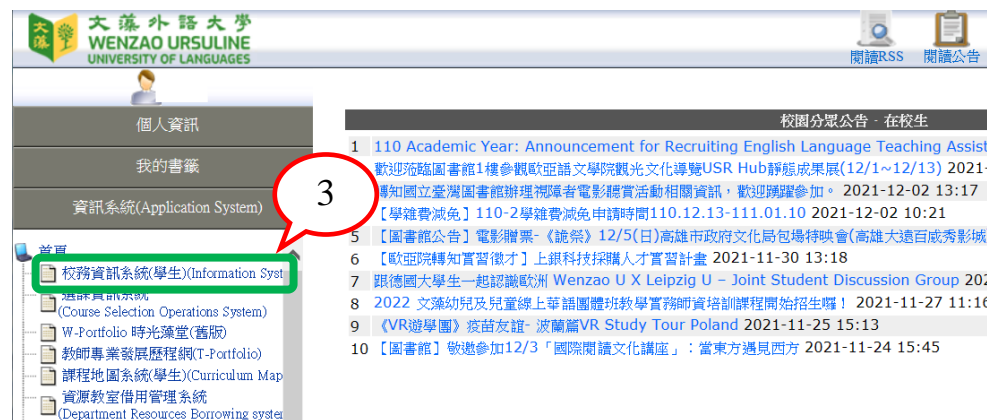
文藻外語大學
WENZAO URSULINE
UNIVERSITY OF LANGUAGES

閱讀RSS 閱讀公告

個人資訊

我的書籤

資訊系統(Application System)

3

首頁
校務資訊系統(學生)(Information Syst
選課資訊系統
(Course Selection Operations System)
W-Portfolio 時光藻堂(舊版)
教師專業發展歷程網(T-Portfolio)
課程地圖系統(學生)(Curriculum Map
資源教室借用管理系統
(Department Resources Borrowing syster

校園分眾公告 - 在校生

1 110 Academic Year: Announcement for Recruiting English Language Teaching Assist
2 歡迎蒞臨圖書館1樓參觀歐亞語文學院觀光文化導覽USR Hub靜態成果展(12/1~12/13) 2021-
3 轉知國立臺灣圖書館辦理視障者電影聽賞活動相關資訊，歡迎踴躍參加。 2021-12-02 13:17
4 【學雜費減免】110-2學雜費減免申請時間110.12.13-111.01.10 2021-12-02 10:21
5 【圖書館公告】電影贈票-《詭祭》12/5(日)高雄市政府文化局包場特映會(高雄大遠百威秀影城
6 【歐亞院轉知實習徵才】上銀科技採購人才實習計畫 2021-11-30 13:18
7 跟德國大學生一起認識歐洲 Wenzao U X Leipzig U – Joint Student Discussion Group 202
8 2022 文藻幼兒及兒童線上華語團體班教學實務師資培訓課程開始招生囉！ 2021-11-27 11:16
9 《VR遊學團》疫苗友誼- 波蘭篇VR Study Tour Poland 2021-11-25 15:13
10 【圖書館】敬邀參加12/3「國際閱讀文化講座」：當東方遇見西方 2021-11-24 15:45